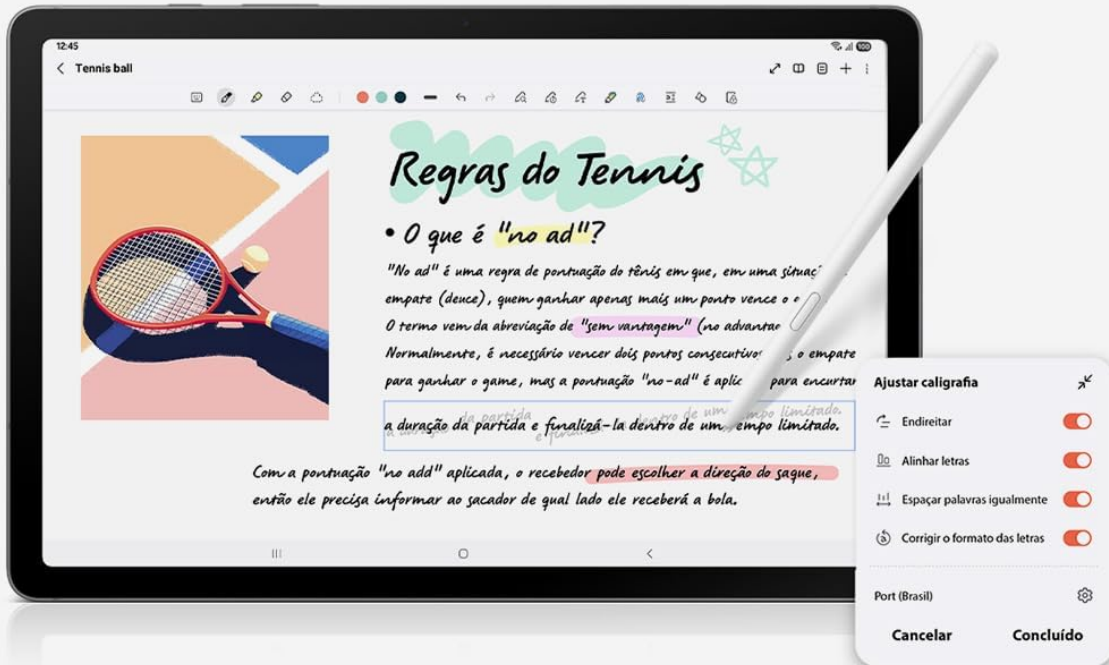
12:45

Tennis ball

Regras do Tennis

• O que é "no ad"?

"No ad" é uma regra de pontuação do tênis em que, em uma situaç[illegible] empate (deuce), quem ganhar apenas mais um ponto vence o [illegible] O termo vem da abreviação de "sem vantagem" (no advanta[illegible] Normalmente, é necessário vencer dois pontos consecutivos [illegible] o empate para ganhar o game, mas a pontuação "no-ad" é aplic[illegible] para encurta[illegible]

a duração da partida e finalizá-la dentro de um tempo limitado.

Com a pontuação "no add" aplicada, o recebedor pode escolher a direção do saque, então ele precisa informar ao sacador de qual lado ele receberá a bola.

Ajustar caligrafia

Endireitar

Alinhar letras

Espaçar palavras igualmente

Corrigir o formato das letras

Port (Brasil)

Cancelar

Concluído